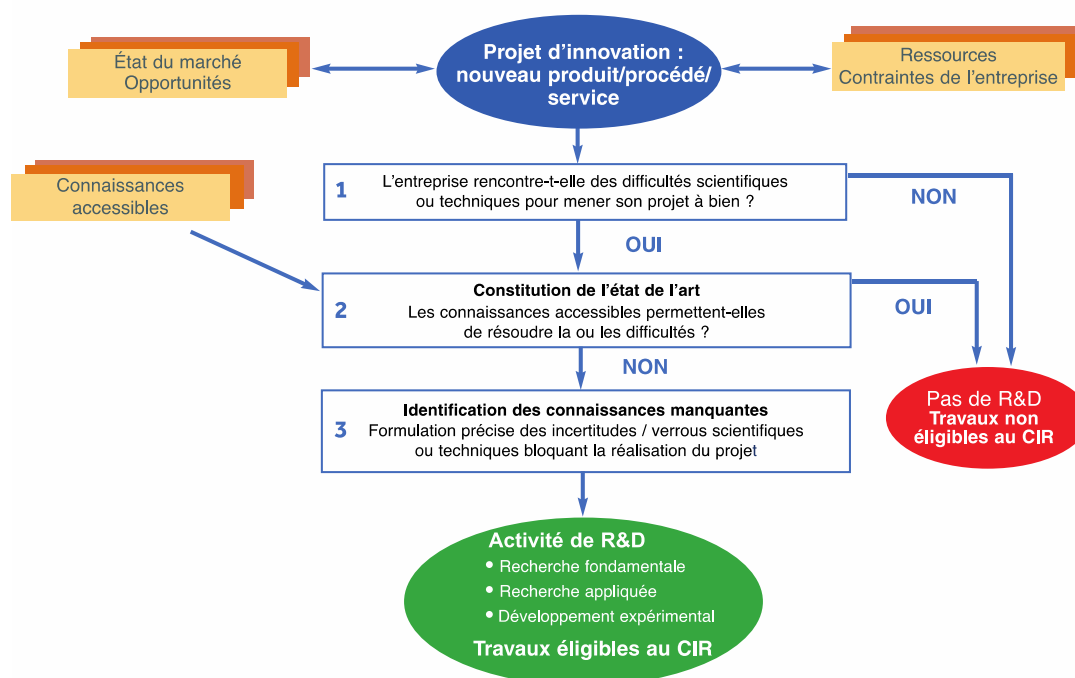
État du marché
Opportunités

Projet d'innovation :
nouveau produit/procédé/
service

Ressources
Contraintes de l'entreprise

Connaissances
accessibles

1 L'entreprise rencontre-t-elle des difficultés scientifiques ou techniques pour mener son projet à bien ?

NON

OUI

2 Constitution de l'état de l'art
Les connaissances accessibles permettent-elles de résoudre la ou les difficultés ?

OUI

NON

3 Identification des connaissances manquantes
Formulation précise des incertitudes / verrous scientifiques ou techniques bloquant la réalisation du projet

Pas de R&D
Travaux non éligibles au CIR

Activité de R&D
• Recherche fondamentale
• Recherche appliquée
• Développement expérimental
Travaux éligibles au CIR